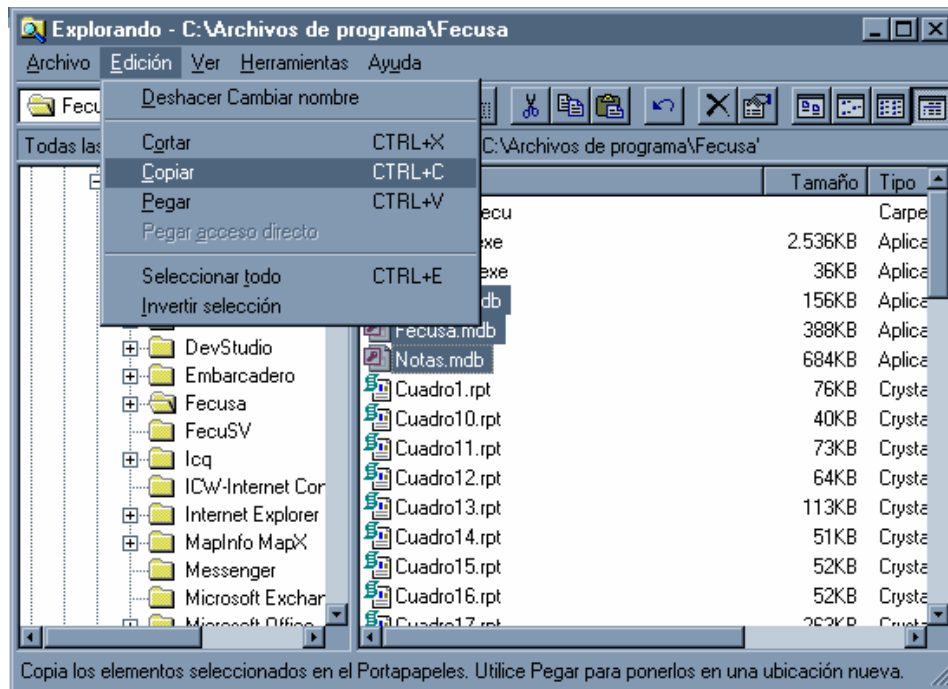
Explorando - C:\Archivos de programa\Fecusa

Archivo Edición Ver Herramientas Ayuda

Fecu

Todas las

Deshacer Cambiar nombre

Cortar CTRL+X
Copiar CTRL+C
Pegar CTRL+V
Pegar acceso directo

Seleccionar todo CTRL+E
Invertir selección

C:\Archivos de programa\Fecusa'

DevStudio
Embarcadero
Fecusa
FecuSV
Icq
ICW-Internet Cor
Internet Explorer
MapInfo MapX
Messenger
Microsoft Exchar
Microsoft Office

| | Tamaño | Tipo |
|---|---|---|
| ecu | | Carpe |
| exe | 2.536KB | Aplica |
| exe | 36KB | Aplica |
| db | 156KB | Aplica |
| Fecusa.mdb | 388KB | Aplica |
| Notas.mdb | 684KB | Aplica |
| Cuadro1.rpt | 76KB | Crysta |
| Cuadro10.rpt | 40KB | Crysta |
| Cuadro11.rpt | 73KB | Crysta |
| Cuadro12.rpt | 64KB | Crysta |
| Cuadro13.rpt | 113KB | Crysta |
| Cuadro14.rpt | 51KB | Crysta |
| Cuadro15.rpt | 52KB | Crysta |
| Cuadro16.rpt | 52KB | Crysta |
| Cuadro17.rpt | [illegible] | Crysta |

Copia los elementos seleccionados en el Portapapeles. Utilice Pegar para ponerlos en una ubicación nueva.